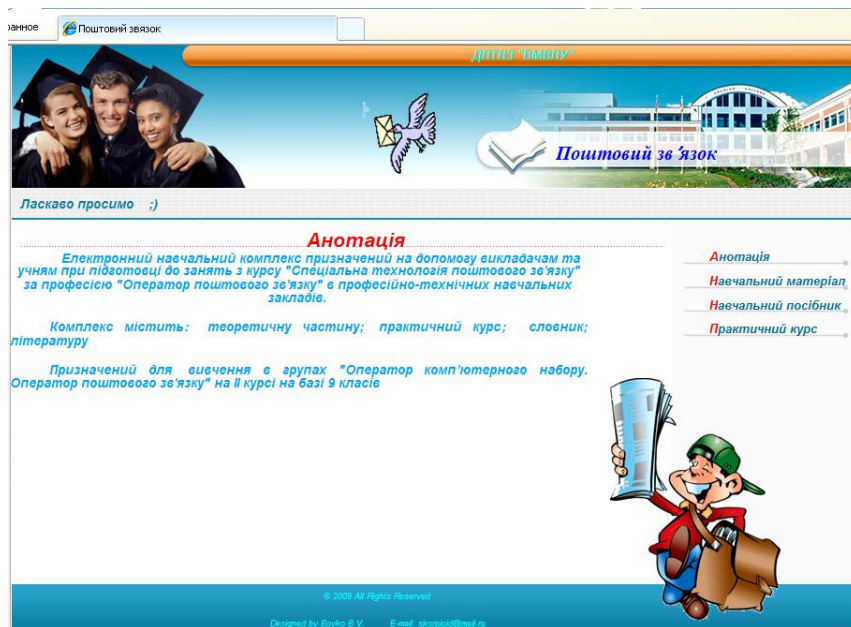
ранное

Поштовий звязок

ДПТНЗ "ВМВПУ"

Поштовий зв'язок

Ласкаво просимо ;)

Анотація

Електронний навчальний комплекс призначений на допомогу викладачам та учням при підготовці до занять з курсу "Спеціальна технологія поштового зв'язку" за професією "Оператор поштового зв'язку" в професійно-технічних навчальних закладів.

Комплекс містить: теоретичну частину; практичний курс; словник; літературу

Призначений для вивчення в групах "Оператор комп'ютерного набору. Оператор поштового зв'язку" на ІІ курсі на базі 9 класів

Анотація
Навчальний матеріал
Навчальний посібник
Практичний курс

© 2009 All Rights Reserved

Designed by Boyko B.V. E-mail: skorpioid@mail.ru